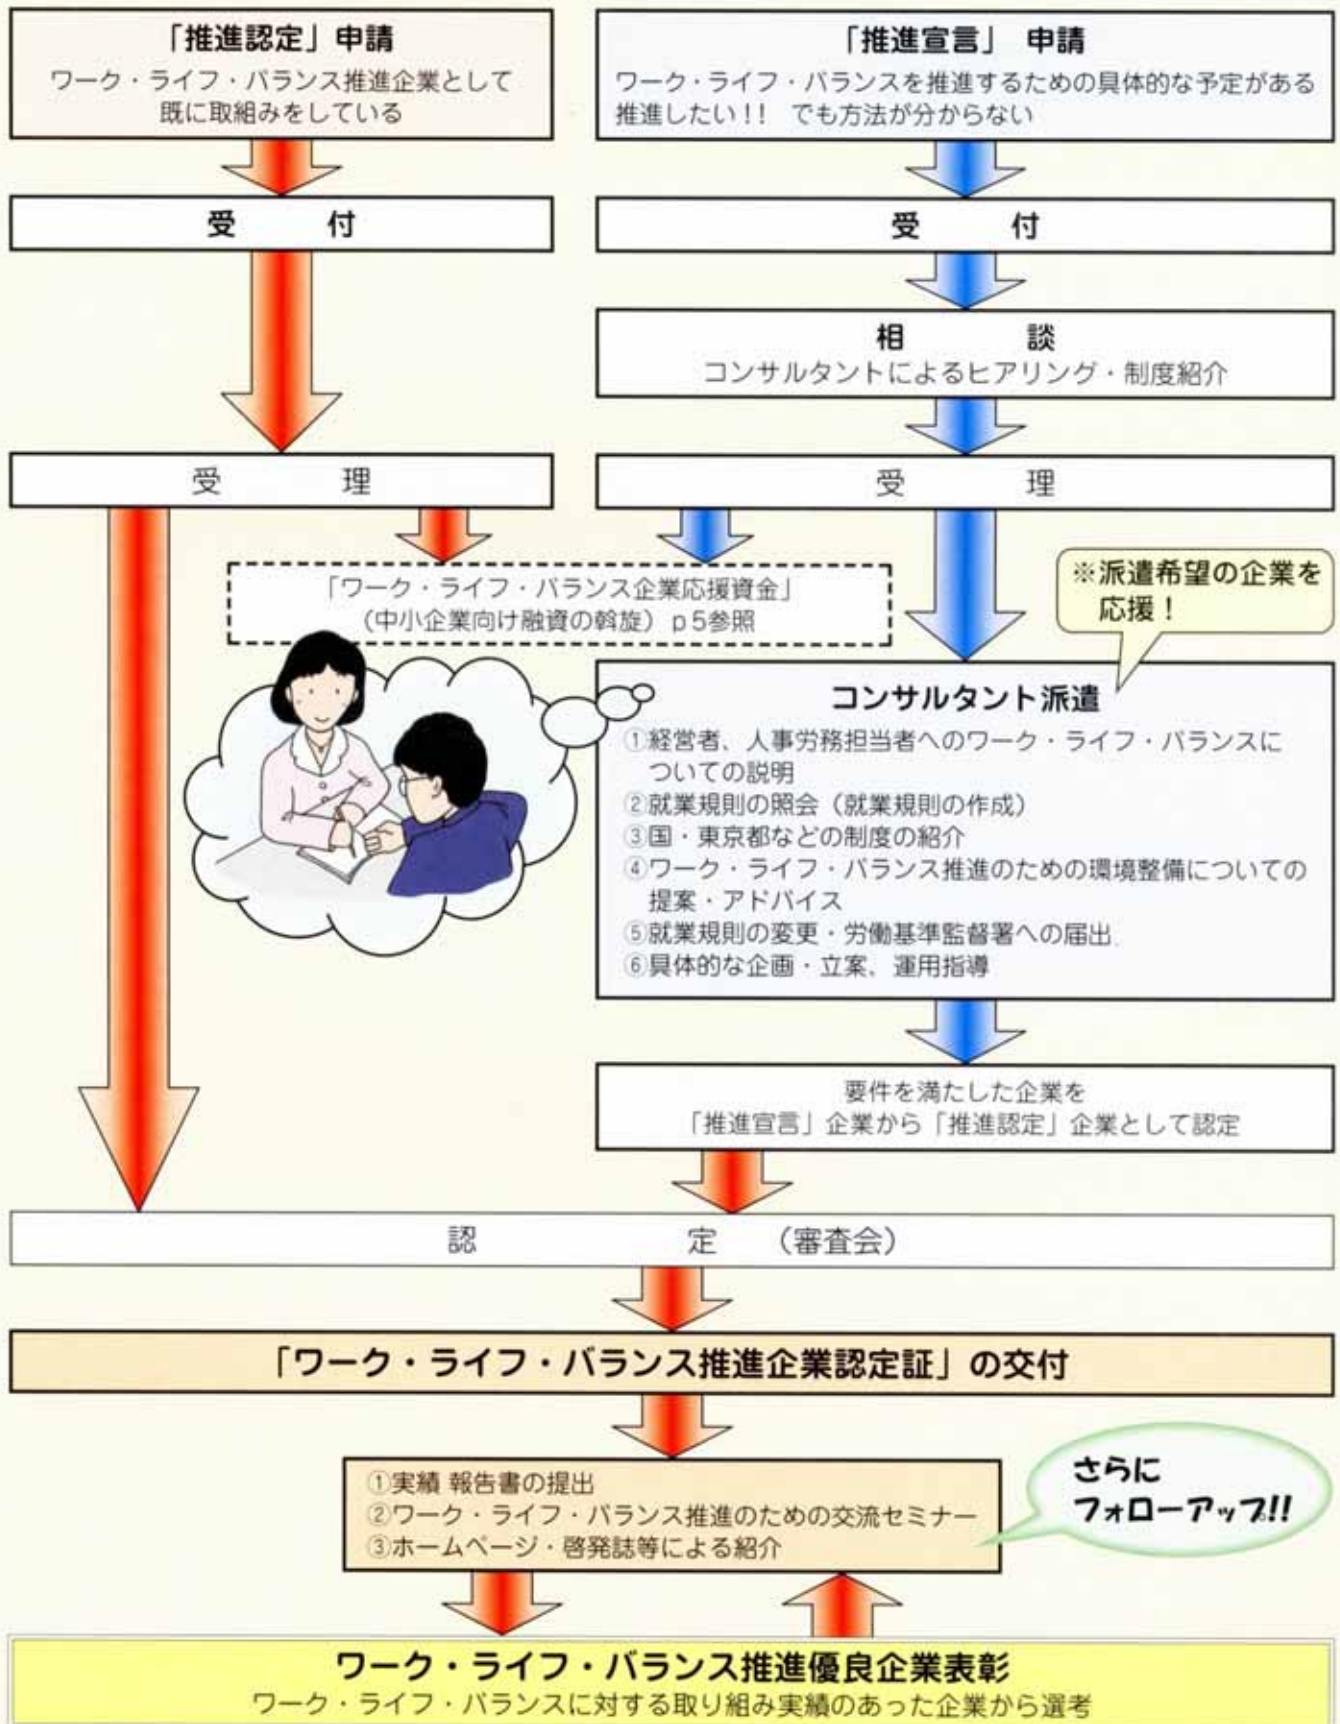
「推進認定」申請
ワーク・ライフ・バランス推進企業として既に取組みをしている

「推進宣言」 申請
ワーク・ライフ・バランスを推進するための具体的な予定がある
推進したい!! でも方法が分からない

受　付

受　付

相　談
コンサルタントによるヒアリング・制度紹介

受　理

受　理

「ワーク・ライフ・バランス企業応援資金」
（中小企業向け融資の斡旋）p5参照

※派遣希望の企業を応援！

コンサルタント派遣
①経営者、人事労務担当者へのワーク・ライフ・バランスについての説明
②就業規則の照会（就業規則の作成）
③国・東京都などの制度の紹介
④ワーク・ライフ・バランス推進のための環境整備についての提案・アドバイス
⑤就業規則の変更・労働基準監督署への届出
⑥具体的な企画・立案、運用指導

要件を満たした企業を
「推進宣言」企業から「推進認定」企業として認定

認　定　（審査会）

「ワーク・ライフ・バランス推進企業認定証」の交付

①実績 報告書の提出
②ワーク・ライフ・バランス推進のための交流セミナー
③ホームページ・啓発誌等による紹介

さらにフォローアップ!!

ワーク・ライフ・バランス推進優良企業表彰
ワーク・ライフ・バランスに対する取り組み実績のあった企業から選考